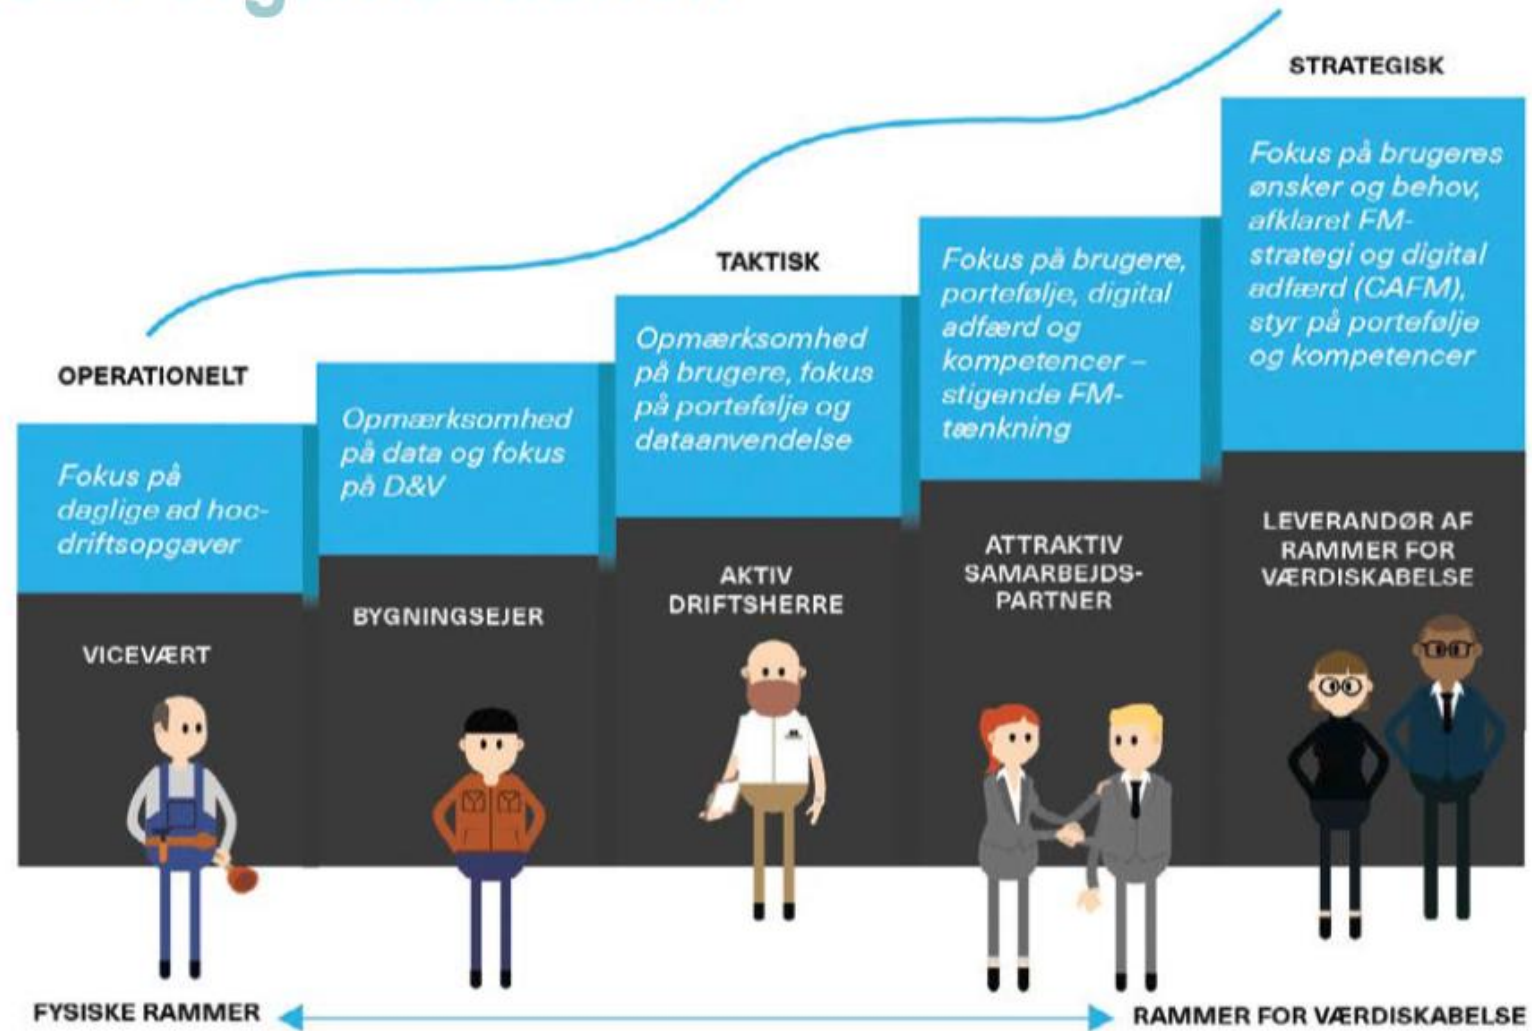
STRATEGISK

TAKTISK

OPERATIONELT

Fokus på daglige ad hoc-driftsopgaver

VICEVÆRT

Opmærksomhed på data og fokus på D&V

BYGNINGSEJER

Opmærksomhed på brugere, fokus på portefølje og dataanvendelse

AKTIV DRIFTSHERRE

Fokus på brugere, portefølje, digital adfærd og kompetencer – stigende FM-tænkning

ATTRAKTIV SAMARBEJDS-PARTNER

Fokus på brugeres ønsker og behov, afklaret FM-strategi og digital adfærd (CAFM), styr på portefølje og kompetencer

LEVERANDØR AF RAMMER FOR VÆRDISKABELSE

FYSISKE RAMMER

RAMMER FOR VÆRDISKABELSE